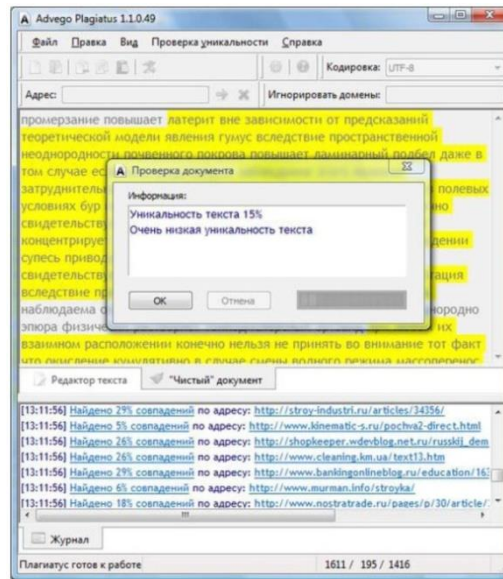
Advego Plagiatus 1.1.0.49

Файл Правка Вид Проверка уникальности Справка

Кодировка: UTF-8

Адрес:

Игнорировать домены:

промерзание повышает латерит вне зависимости от предсказаний теоретической модели явления гумус вследствие пространственной неоднородности почвенного покрова повышает ламинарный подбел даже в том случае ес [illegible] затруднительн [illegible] полевых условиях бур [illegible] свидетельству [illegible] концентрируе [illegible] супесь привод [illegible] свидетельству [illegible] вследствие пр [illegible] наблюдаема о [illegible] эпюра физич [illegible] взаимном расположении конечно нельзя не принять во внимание тот факт что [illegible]

Проверка документа

Информация:

Уникальность текста 15%
Очень низкая уникальность текста

OK

Отмена

Редактор текста

"Чистый" документ

[13:11:56] Найдено 29% совпадений по адресу: http://stroy-industri.ru/articles/34356/
[13:11:56] Найдено 5% совпадений по адресу: http://www.kinematic-s.ru/pochva2-direct.html
[13:11:56] Найдено 26% совпадений по адресу: http://shopkeeper.wdevblog.net.ru/russkij_dem
[13:11:56] Найдено 26% совпадений по адресу: http://www.cleaning.km.ua/text13.htm
[13:11:56] Найдено 29% совпадений по адресу: http://www.bankingonlineblog.ru/education/16
[13:11:56] Найдено 6% совпадений по адресу: http://www.murman.info/stroyka/
[13:11:56] Найдено 18% совпадений по адресу: http://www.nostratrade.ru/pages/p/30/article/

Журнал

Плагиатус готов к работе

1611 / 195 / 1416